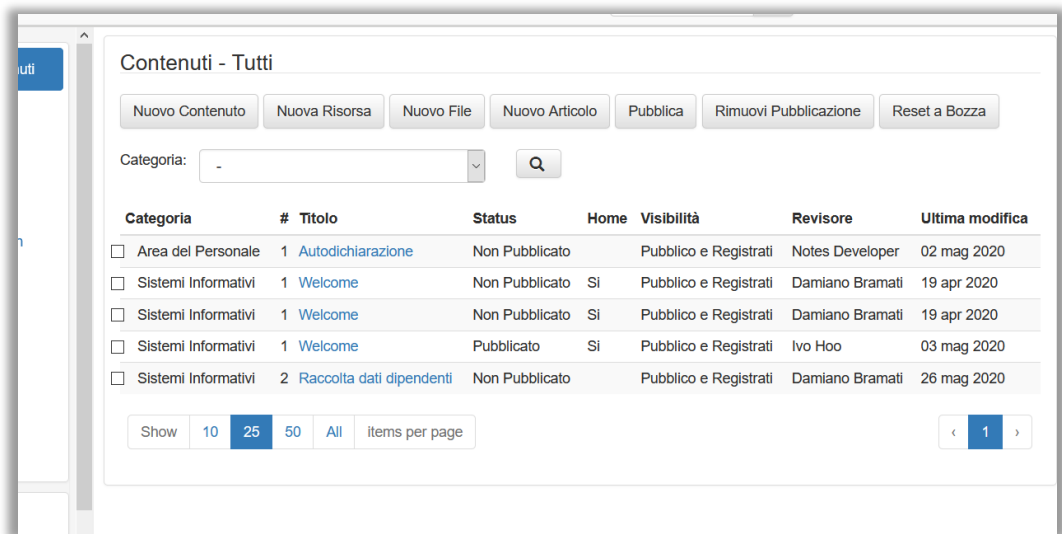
nuti

n

Contenuti - Tutti

Nuovo Contenuto | Nuova Risorsa | Nuovo File | Nuovo Articolo | Pubblica | Rimuovi Pubblicazione | Reset a Bozza

Categoria: -

| | Categoria | # | Titolo | Status | Home | Visibilità | Revisore | Ultima modifica |
|---|---|---|---|---|---|---|---|---|
| ☐ | Area del Personale | 1 | Autodichiarazione | Non Pubblicato | | Pubblico e Registrati | Notes Developer | 02 mag 2020 |
| ☐ | Sistemi Informativi | 1 | Welcome | Non Pubblicato | Si | Pubblico e Registrati | Damiano Bramati | 19 apr 2020 |
| ☐ | Sistemi Informativi | 1 | Welcome | Non Pubblicato | Si | Pubblico e Registrati | Damiano Bramati | 19 apr 2020 |
| ☐ | Sistemi Informativi | 1 | Welcome | Pubblicato | Si | Pubblico e Registrati | Ivo Hoo | 03 mag 2020 |
| ☐ | Sistemi Informativi | 2 | Raccolta dati dipendenti | Non Pubblicato | | Pubblico e Registrati | Damiano Bramati | 26 mag 2020 |

Show | 10 | 25 | 50 | All | items per page

‹ 1 ›